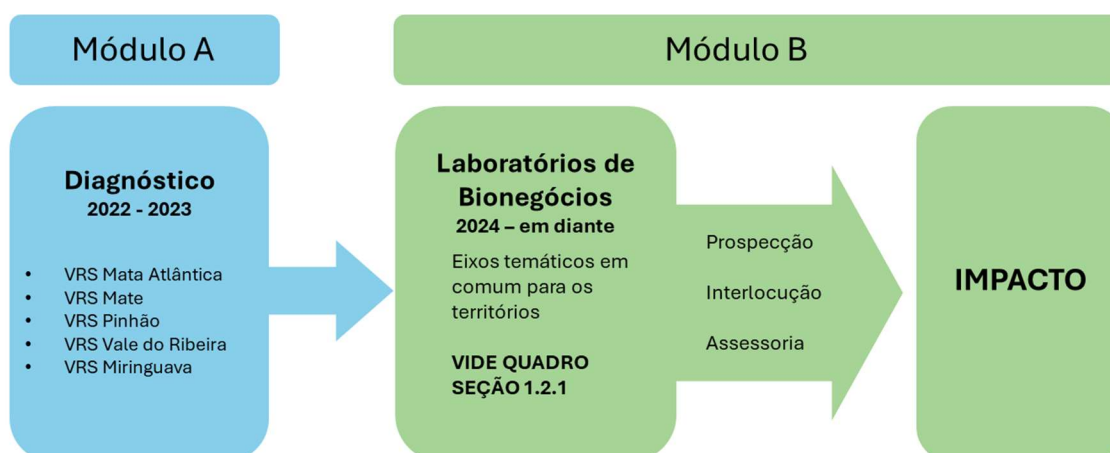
Módulo A

Módulo B

**Diagnóstico**
**2022 - 2023**

- VRS Mata Atlântica
- VRS Mate
- VRS Pinhão
- VRS Vale do Ribeira
- VRS Miringuava

**Laboratórios de Bionegócios**
**2024 – em diante**

Eixos temáticos em comum para os territórios

**VIDE QUADRO SEÇÃO 1.2.1**

Prospecção

Interlocução

Assessoria

**IMPACTO**